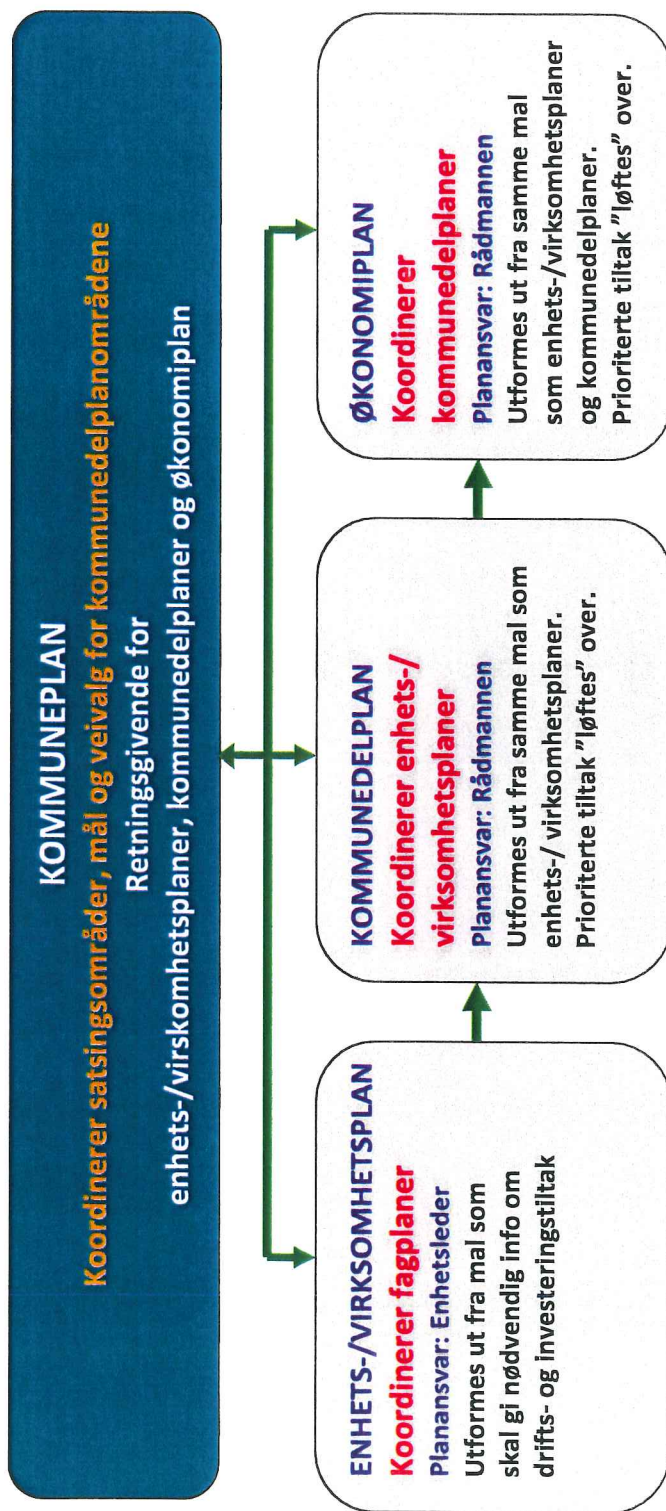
KOMMUNEPLAN
Koordinerer satsingsområder, mål og veivalg for kommunedelplanområdene
Retningsgivende for
enhets-/virskomhetsplaner, kommunedelplaner og økonomiplan

ENHETS-/VIRKSOMHETSPLAN
Koordinerer fagplaner
Planansvar: Enhetsleder
Utformes ut fra mal som skal gi nødvendig info om drifts- og investeringstiltak

KOMMUNEDELPLAN
Koordinerer enhets-/virksomhetsplaner
Planansvar: Rådmannen
Utformes ut fra samme mal som enhets-/ virksomhetsplaner.
Prioriterte tiltak "løftes" over.

ØKONOMIPLAN
Koordinerer kommunedelplaner
Planansvar: Rådmannen
Utformes ut fra samme mal som enhets-/virksomhetsplaner og kommunedelplaner.
Prioriterte tiltak "løftes" over.